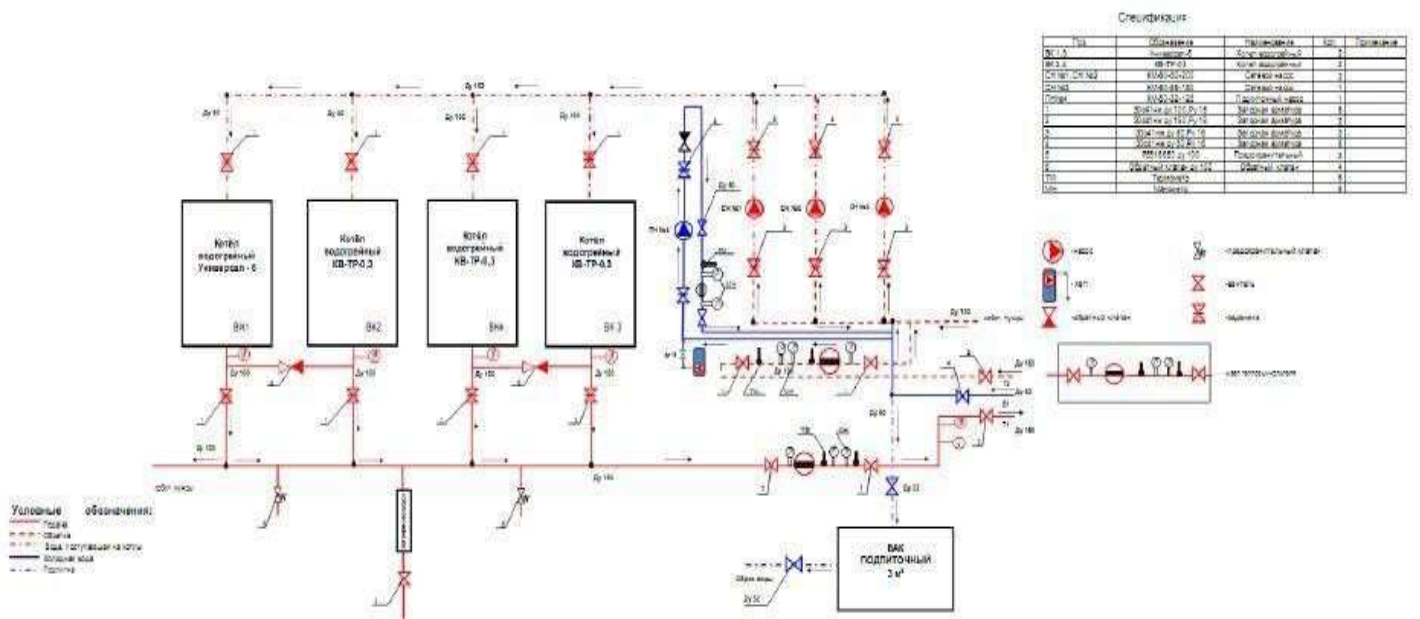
Спецификация

| Поз. | Обозначение | Наименование | Кол. | Примечание |
|---|---|---|---|---|
| ВК 1.0 | Универсал-6 | Котел водогрейный | 1 | |
| ВК 2-4 | КВ-ТР-0,3 | Котел водогрейный | 3 | |
| СН №1, СН №2 | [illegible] | Сетевой насос | 2 | |
| СН №3 | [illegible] | Сетевой насос | 1 | |
| ПН №1 | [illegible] | Подпиточный насос | 1 | |
| 1 | Задвижка ду 100 Ру 16 | Запорная арматура | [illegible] | |
| 2 | Задвижка ду 150 Ру 16 | Запорная арматура | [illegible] | |
| 3 | Задвижка ду 80 Ру 16 | Запорная арматура | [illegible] | |
| 4 | Задвижка ду 50 Ру 16 | Запорная арматура | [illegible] | |
| 5 | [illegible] ду 100 | Предохранительный | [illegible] | |
| 6 | Обратный клапан ду 100 | Обратный клапан | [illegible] | |
| ТМ | Термометр | | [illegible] | |
| МН | Манометр | | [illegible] | |

Ду 150

Ду 80

Ду 100

Ду 100

Ду 80

Котёл водогрейный Универсал - 6

ВК1

Котёл водогрейный КВ-ТР-0,3

ВК2

Котёл водогрейный КВ-ТР-0,3

ВК4

Котел водогрейный КВ-ТР-0,3

ВК 3

Ду 100

Ду 100

Ду 100

Ду 100

Ду 100

ПН №1

СН №1

СН №2

СН №3

Ду 50

Ду 150

возвр. тепла

Ду 100

Ду 80

Ду 150

Ду 80

Ду 150

Ду 32

обрат. воды

Ду 150

ТМ

МН

насос

бак

обратный клапан

предохранительный клапан

вентиль

задвижка

узел теплоучёта

БАК ПОДПИТОЧНЫЙ 3 м³

Сброс воды

Ду 50

Условные обозначения:
Подача
Обратка
Вода, поступающая на котлы
Холодная вода
Подпитка